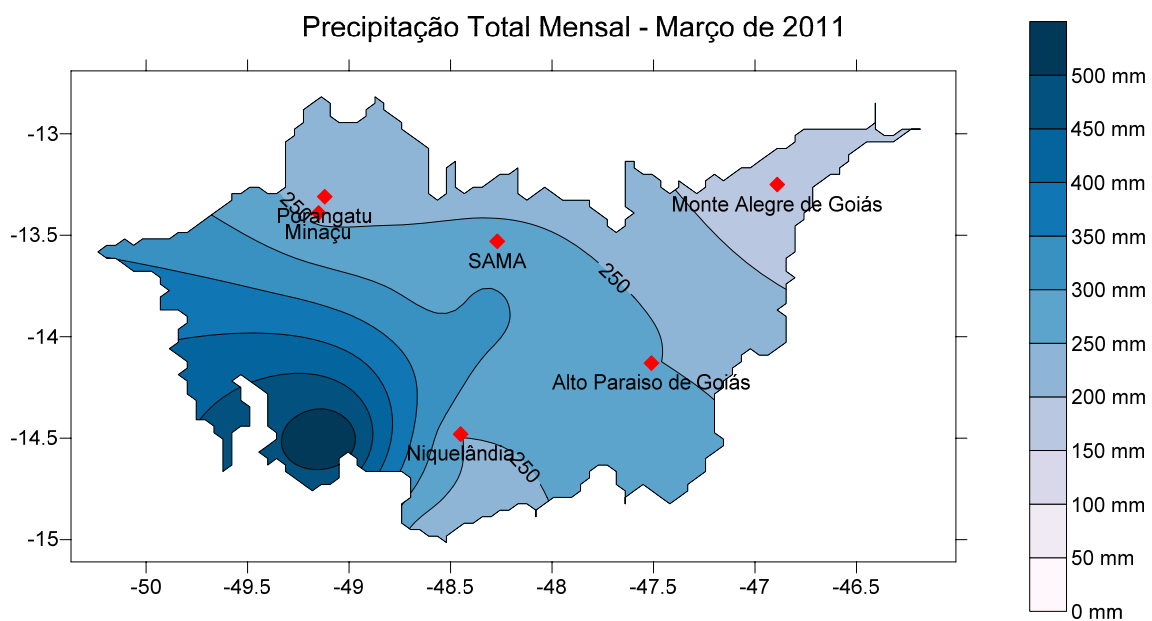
Precipitação Total Mensal - Março de 2011

-13
-13.5
-14
-14.5
-15

-50
-49.5
-49
-48.5
-48
-47.5
-47
-46.5

250
Porangatu
Minaçu
SAMA
250
Monte Alegre de Goiás
Alto Paraiso de Goiás
Niquelândia
250

500 mm
450 mm
400 mm
350 mm
300 mm
250 mm
200 mm
150 mm
100 mm
50 mm
0 mm